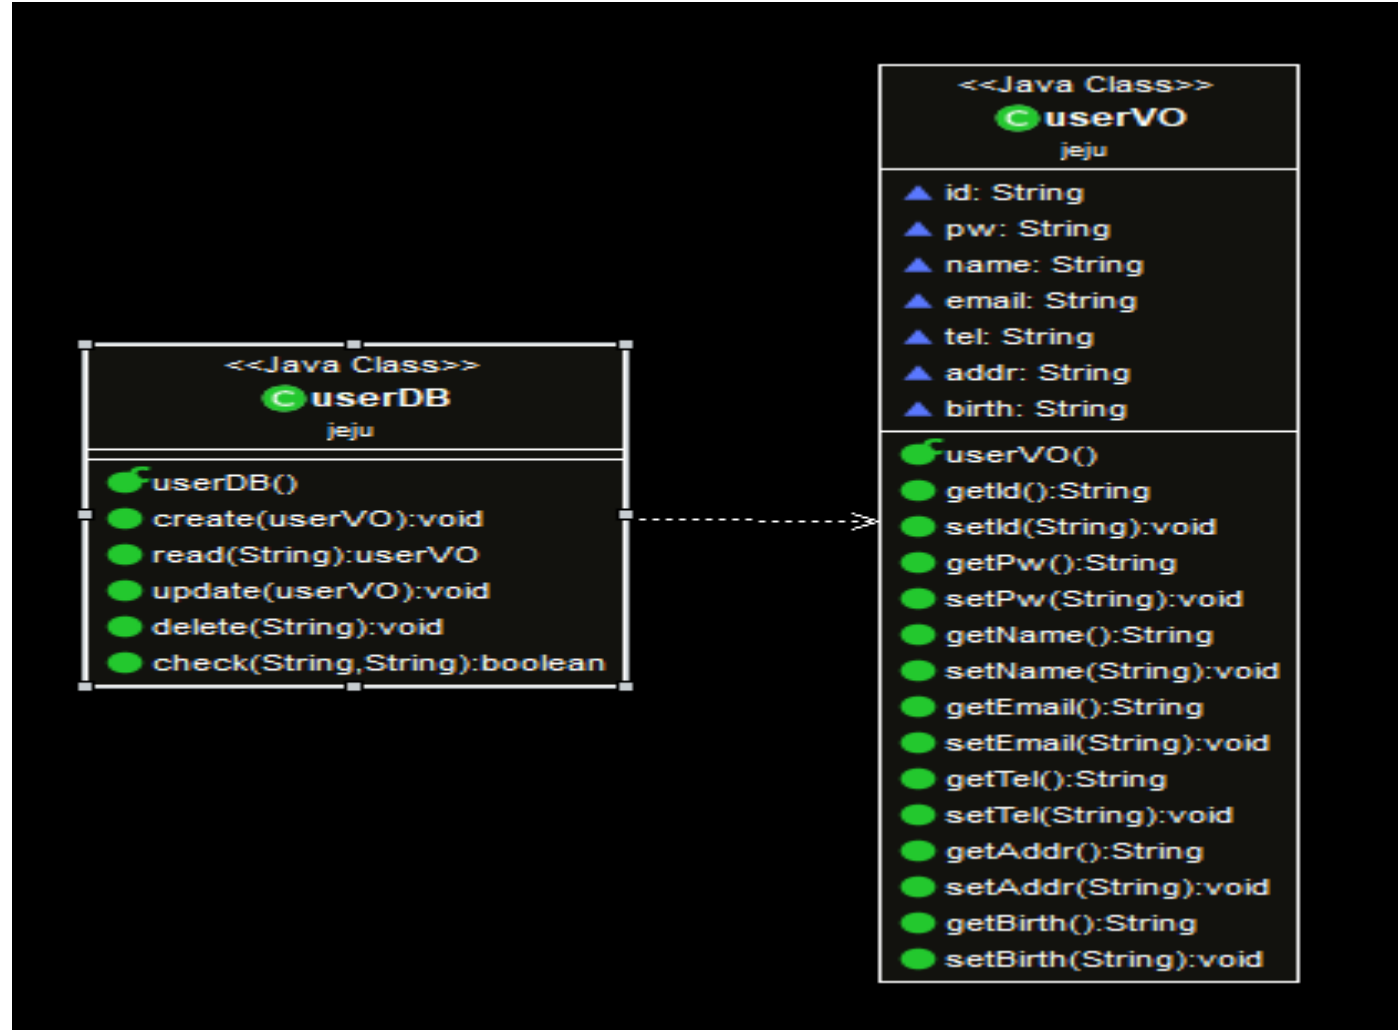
<<Java Class>>
C userDB
jeju

userDB()
create(userVO):void
read(String):userVO
update(userVO):void
delete(String):void
check(String,String):boolean

<<Java Class>>
C userVO
jeju

id: String
pw: String
name: String
email: String
tel: String
addr: String
birth: String

userVO()
getId():String
setId(String):void
getPw():String
setPw(String):void
getName():String
setName(String):void
getEmail():String
setEmail(String):void
getTel():String
setTel(String):void
getAddr():String
setAddr(String):void
getBirth():String
setBirth(String):void